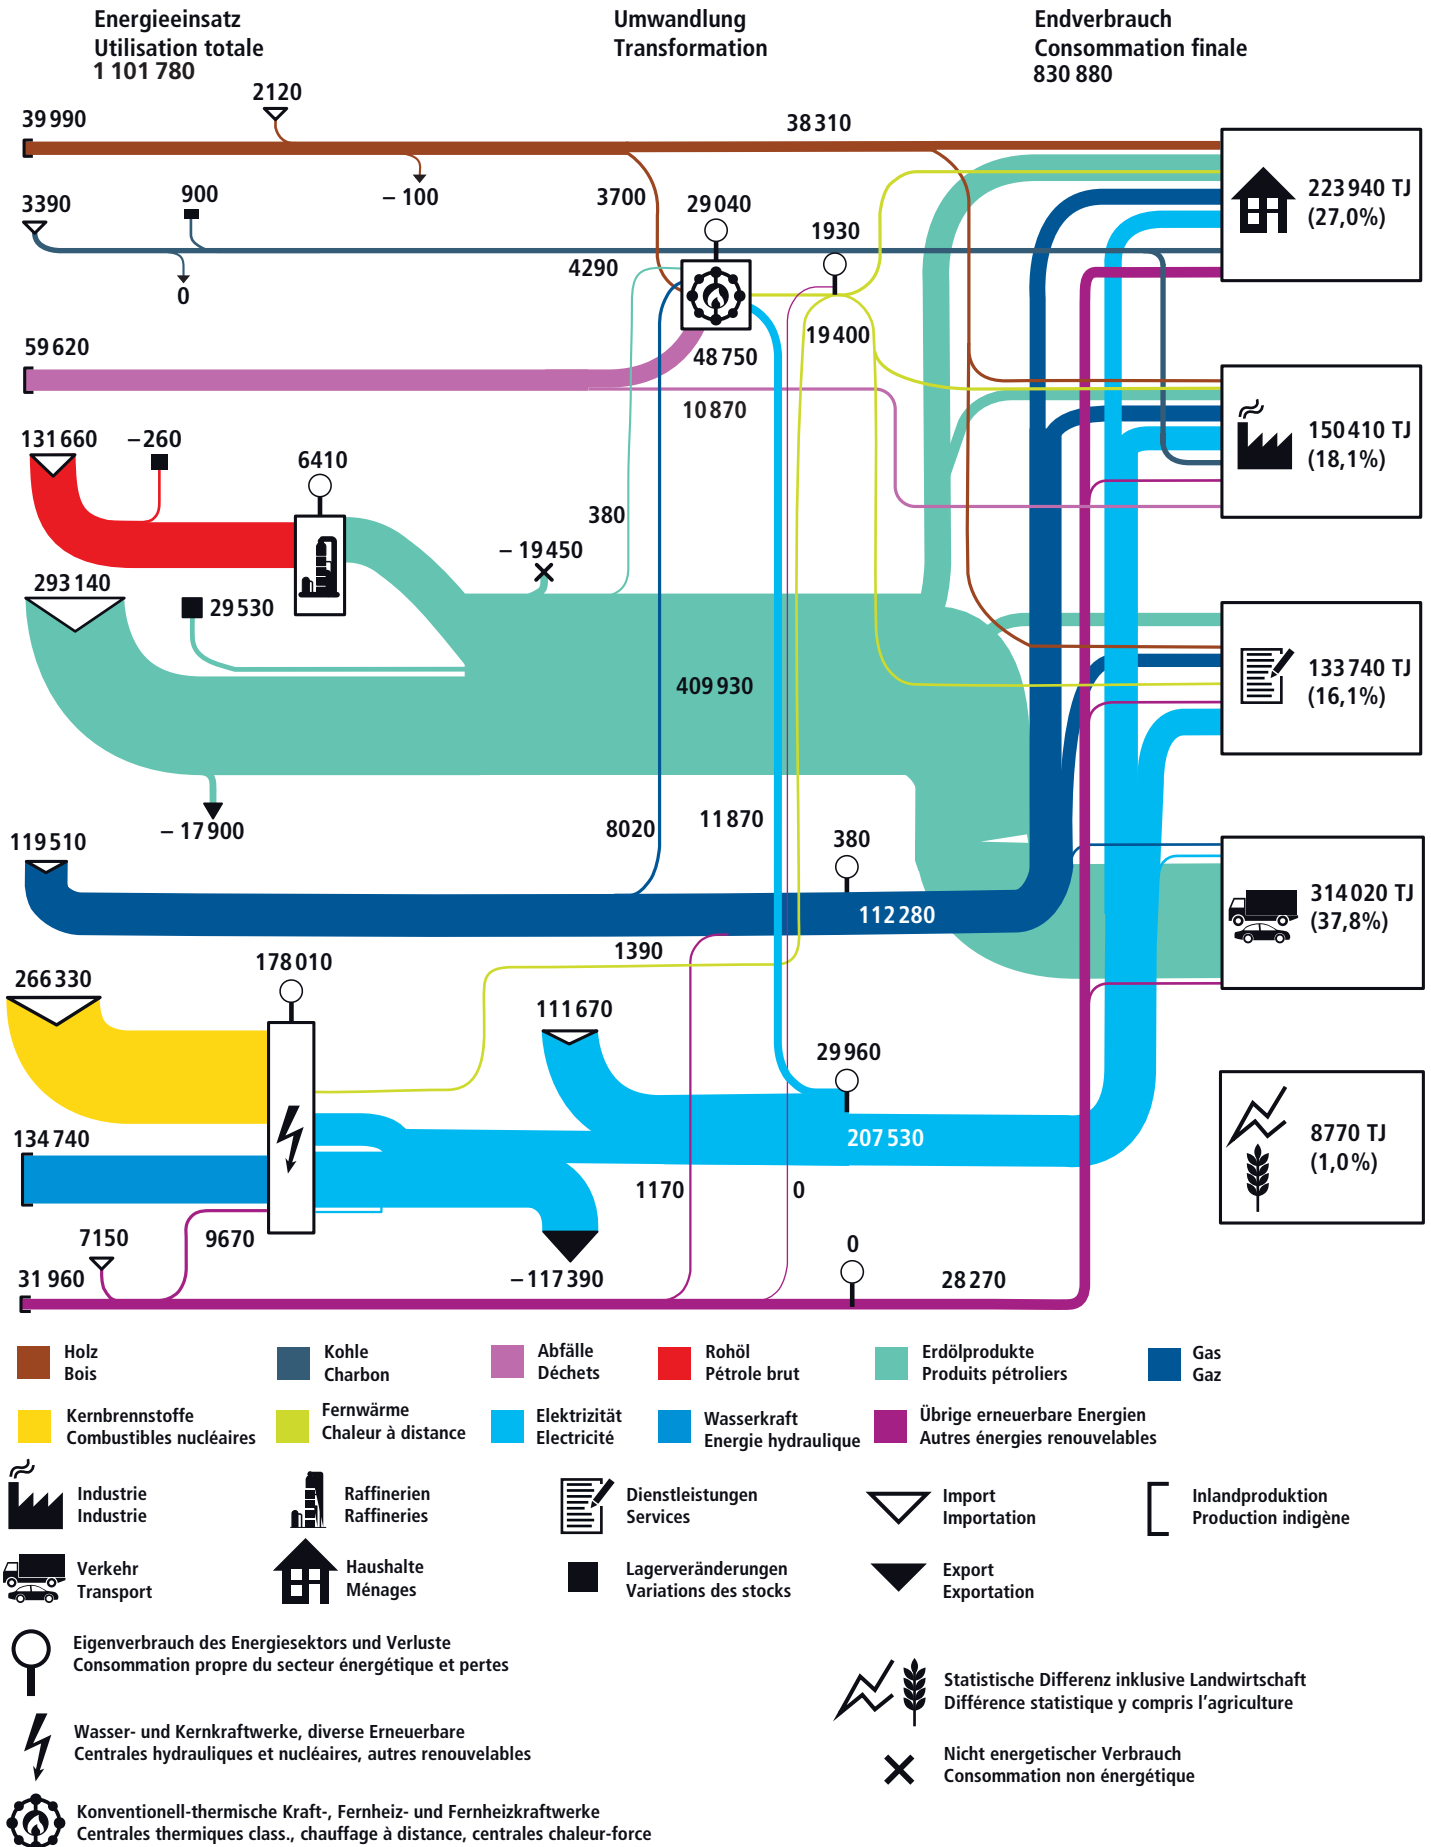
Energieeinsatz
Utilisation totale
1 101 780

Umwandlung
Transformation

Endverbrauch
Consommation finale
830 880

39 990
2120
38 310
– 100
3390
900
0
3700
29 040
1930
4290
59 620
48 750
19 400
10 870
131 660
– 260
6410
380
– 19 450
293 140
29 530
409 930
– 17 900
119 510
8020
11 870
380
112 280
1390
266 330
178 010
111 670
29 960
207 530
134 740
1170
0
7150
9670
– 117 390
0
31 960
28 270

223 940 TJ
(27,0%)

150 410 TJ
(18,1%)

133 740 TJ
(16,1%)

314 020 TJ
(37,8%)

8770 TJ
(1,0%)

Holz
Bois
Kohle
Charbon
Abfälle
Déchets
Rohöl
Pétrole brut
Erdölprodukte
Produits pétroliers
Gas
Gaz
Kernbrennstoffe
Combustibles nucléaires
Fernwärme
Chaleur à distance
Elektrizität
Electricité
Wasserkraft
Energie hydraulique
Übrige erneuerbare Energien
Autres énergies renouvelables

Industrie
Industrie
Raffinerien
Raffineries
Dienstleistungen
Services
Import
Importation
Inlandproduktion
Production indigène
Verkehr
Transport
Haushalte
Ménages
Lagerveränderungen
Variations des stocks
Export
Exportation

Eigenverbrauch des Energiesektors und Verluste
Consommation propre du secteur énergétique et pertes

Statistische Differenz inklusive Landwirtschaft
Différence statistique y compris l’agriculture

Wasser- und Kernkraftwerke, diverse Erneuerbare
Centrales hydrauliques et nucléaires, autres renouvelables

Nicht energetischer Verbrauch
Consommation non énergétique

Konventionell-thermische Kraft-, Fernheiz- und Fernheizkraftwerke
Centrales thermiques class., chauffage à distance, centrales chaleur-force